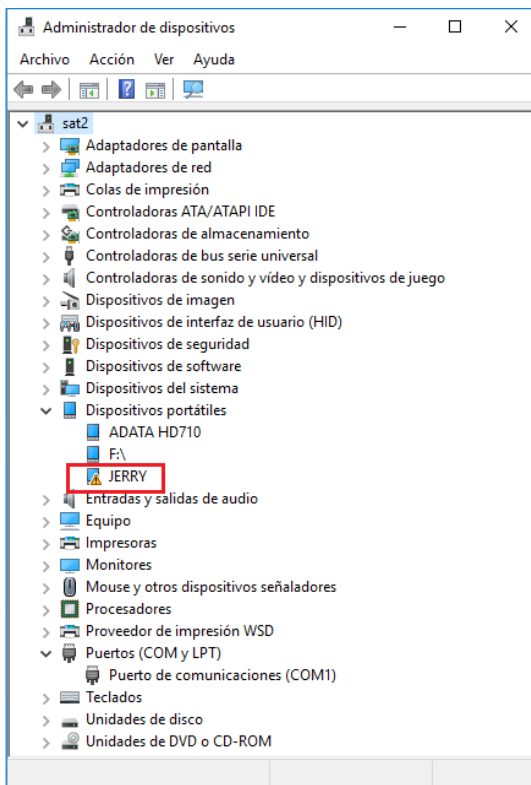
Administrador de dispositivos

Archivo Acción Ver Ayuda

sat2
Adaptadores de pantalla
Adaptadores de red
Colas de impresión
Controladoras ATA/ATAPI IDE
Controladoras de almacenamiento
Controladoras de bus serie universal
Controladoras de sonido y vídeo y dispositivos de juego
Dispositivos de imagen
Dispositivos de interfaz de usuario (HID)
Dispositivos de seguridad
Dispositivos de software
Dispositivos del sistema
Dispositivos portátiles
ADATA HD710
F:\
JERRY
Entradas y salidas de audio
Equipo
Impresoras
Monitores
Mouse y otros dispositivos señaladores
Procesadores
Proveedor de impresión WSD
Puertos (COM y LPT)
Puerto de comunicaciones (COM1)
Teclados
Unidades de disco
Unidades de DVD o CD-ROM